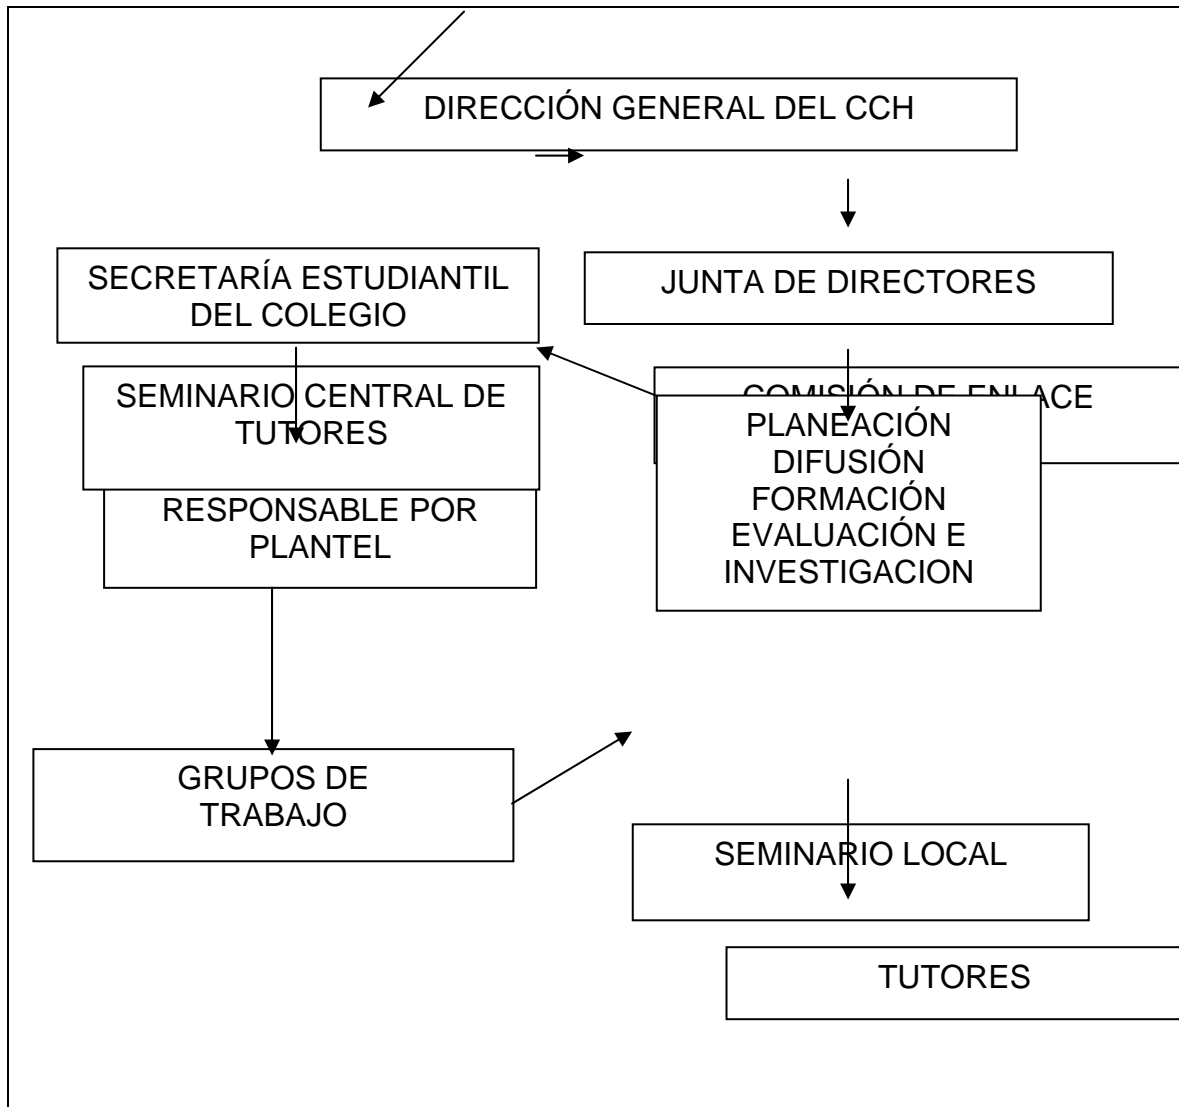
DIRECCIÓN GENERAL DEL CCH

SECRETARÍA ESTUDIANTIL DEL COLEGIO

JUNTA DE DIRECTORES

SEMINARIO CENTRAL DE TUTORES

COMISIÓN DE ENLACE

PLANEACIÓN
DIFUSIÓN
FORMACIÓN
EVALUACIÓN E INVESTIGACION

RESPONSABLE POR PLANTEL

GRUPOS DE TRABAJO

SEMINARIO LOCAL

TUTORES